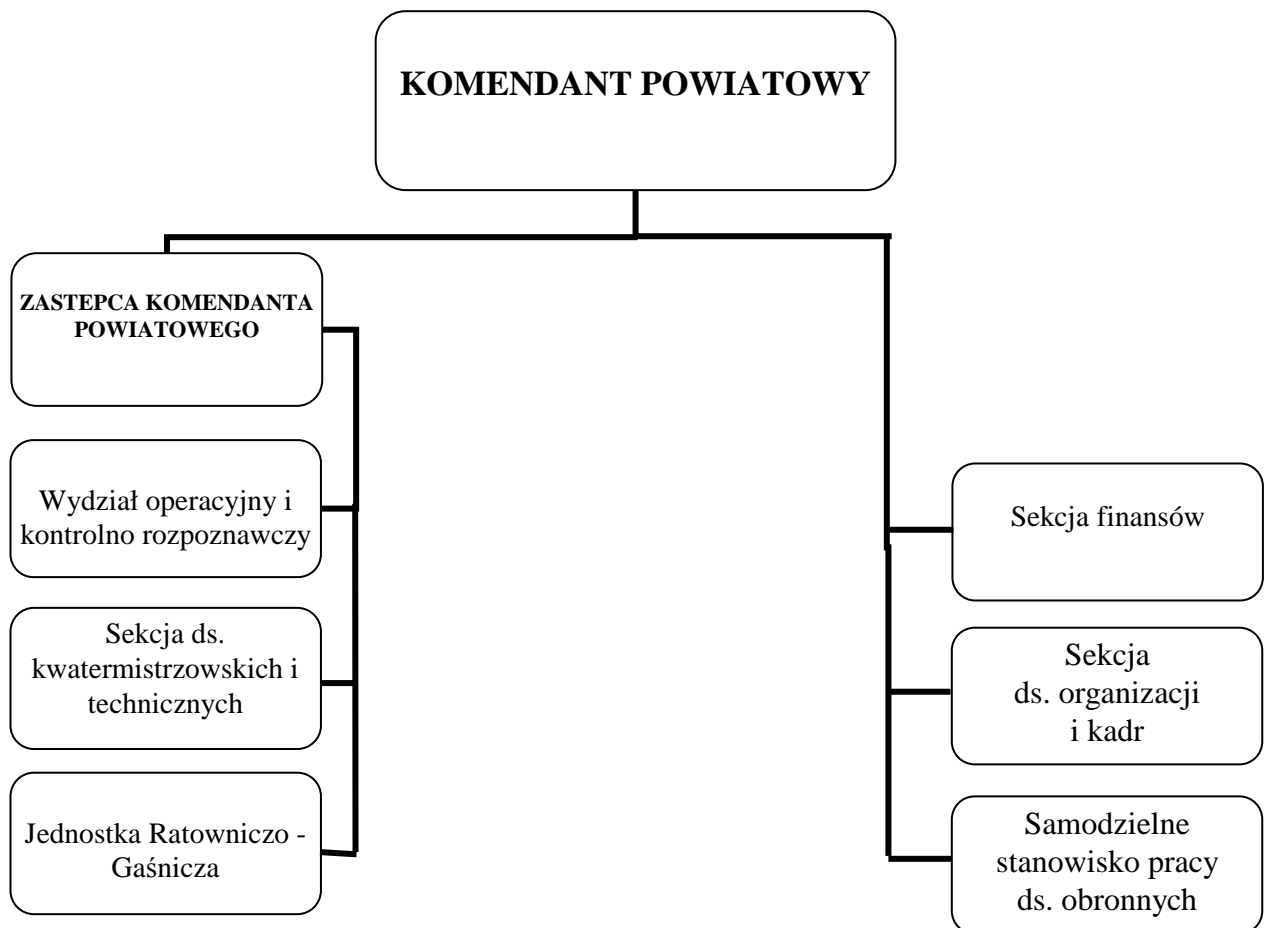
KOMENDANT POWIATOWY

ZASTEPCA KOMENDANTA POWIATOWEGO

Wydział operacyjny i kontrolno rozpoznawczy

Sekcja ds. kwatermistrzowskich i technicznych

Jednostka Ratowniczo - Gaśnicza

Sekcja finansów

Sekcja ds. organizacji i kadr

Samodzielne stanowisko pracy ds. obronnych